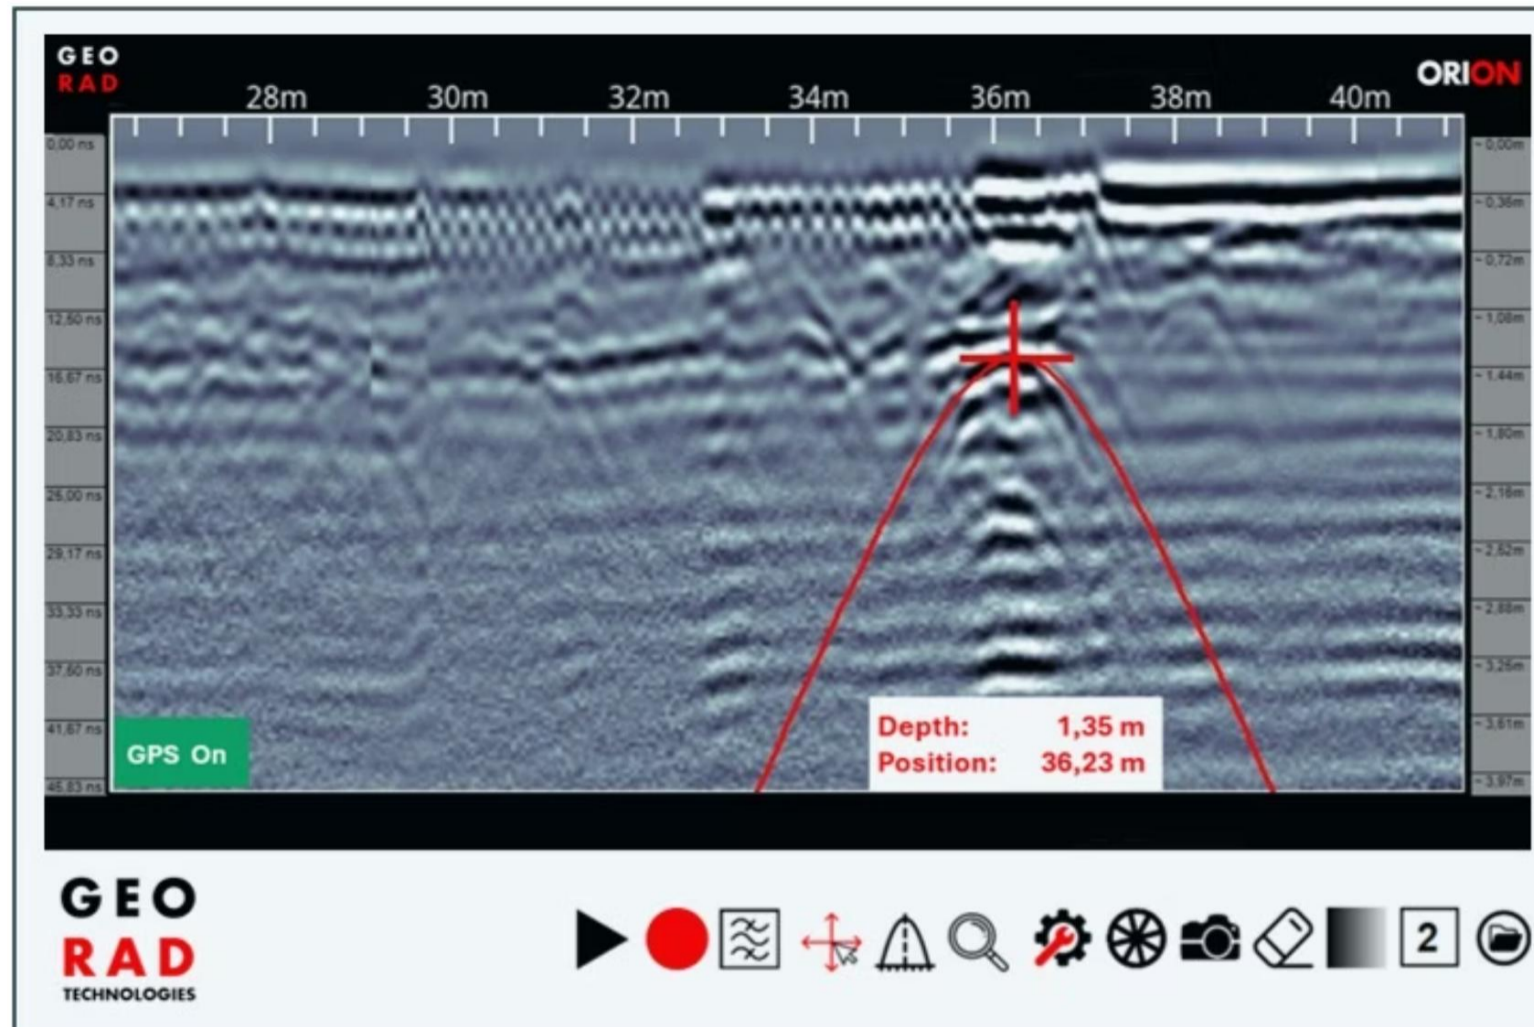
GEO RAD

28m 30m 32m 34m 36m 38m 40m

ORION

0,00 ns
4,17 ns
8,33 ns
12,50 ns
16,67 ns
20,83 ns
25,00 ns
29,17 ns
33,33 ns
37,50 ns
41,67 ns
45,83 ns

0,00m
0,36m
0,72m
1,08m
1,44m
1,80m
2,16m
2,52m
2,88m
3,25m
3,61m
3,97m

GPS On

Depth: 1,35 m
Position: 36,23 m

GEO RAD TECHNOLOGIES

2